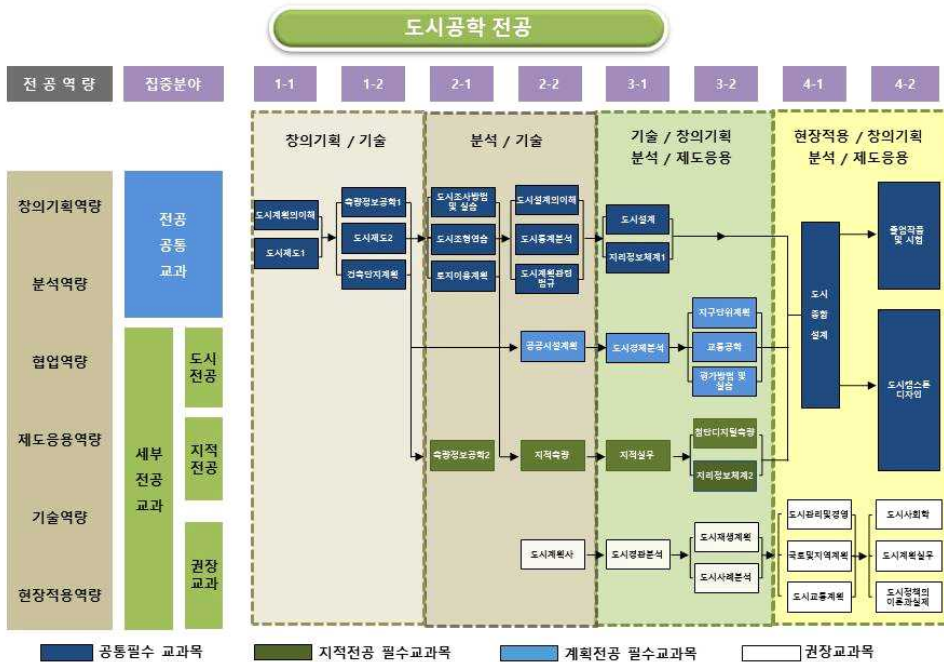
도시공학 전공

전공역량 | 집중분야 | 1-1 | 1-2 | 2-1 | 2-2 | 3-1 | 3-2 | 4-1 | 4-2

창의기획 / 기술

분석 / 기술

기술 / 창의기획
분석 / 제도응용

현장적용 / 창의기획
분석 / 제도응용

창의기획역량

분석역량

협업역량

제도응용역량

기술역량

현장적용역량

전공 공통 교과

세부 전공 교과

도시 전공

지적 전공

권장 교과

도시계획의이해

도시제도1

측량정보공학1

도시제도2

건축단지계획

도시조사방법 및 실습

도시조형연습

토지이용계획

도시설계의이해

도시통계분석

도시계획관련 법규

도시설계

지리정보체계1

도시 종합 설계

졸업작품 및 시험

도시캡스톤 디자인

공공시설계획

도시경제분석

지구단위계획

교통공학

평가방법 및 실습

측량정보공학2

지적측량

지적실무

첨단디지털측량

지리정보체계2

도시계획사

도시경관분석

도시재생계획

도시사례분석

도시관리및경영

국토및지역계획

도시교통계획

도시사회학

도시계획실무

도시정책의 이론과실제

공통필수 교과목

지적전공 필수교과목

계획전공 필수교과목

권장교과목